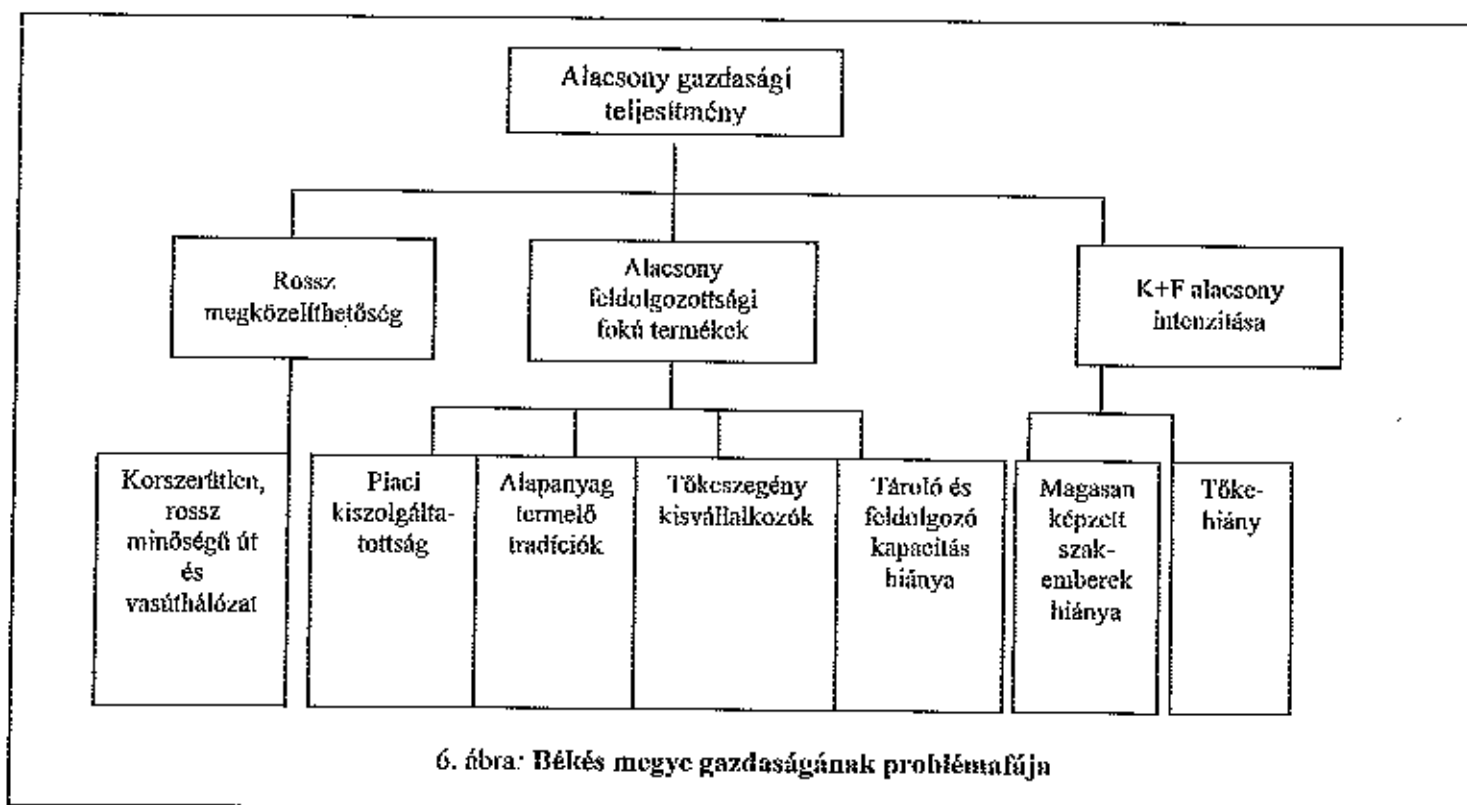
Alacsony gazdasági teljesítmény

Rossz megközelíthetőség

Alacsony feldolgozottsági fokú termékek

K+F alacsony intenzitása

Korszerűtlen, rossz minőségű út és vasúthálózat

Piaci kiszolgáltatottság

Alapanyag termelő tradíciók

Tőkeszegény kisvállalkozók

Tároló és feldolgozó kapacitás hiánya

Magasan képzett szakemberek hiánya

Tőkehiány

6. ábra: Békés megye gazdaságának problémafája